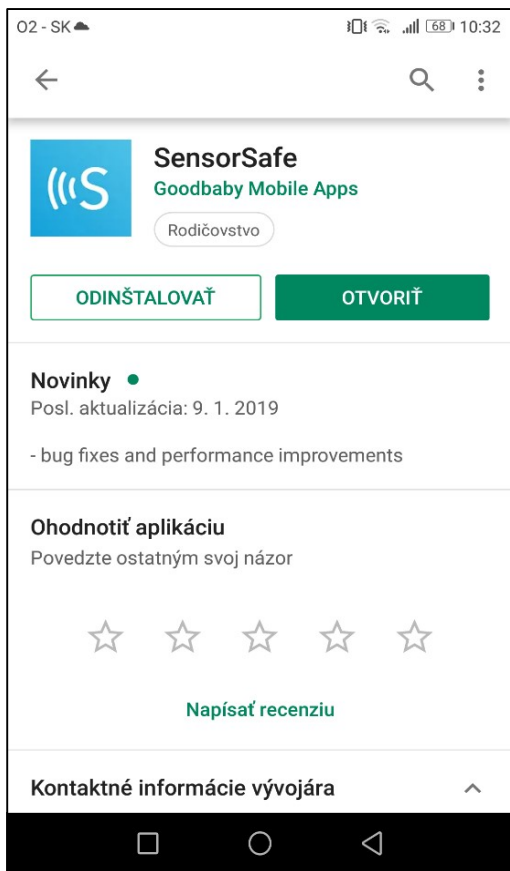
O2 - SK

68 10:32

SensorSafe

Goodbaby Mobile Apps

Rodičovstvo

ODINŠTALOVAŤ

OTVORIŤ

Novinky

Posl. aktualizácia: 9. 1. 2019

- bug fixes and performance improvements

Ohodnotiť aplikáciu

Povedzte ostatným svoj názor

Napísať recenziu

Kontaktné informácie vývojára